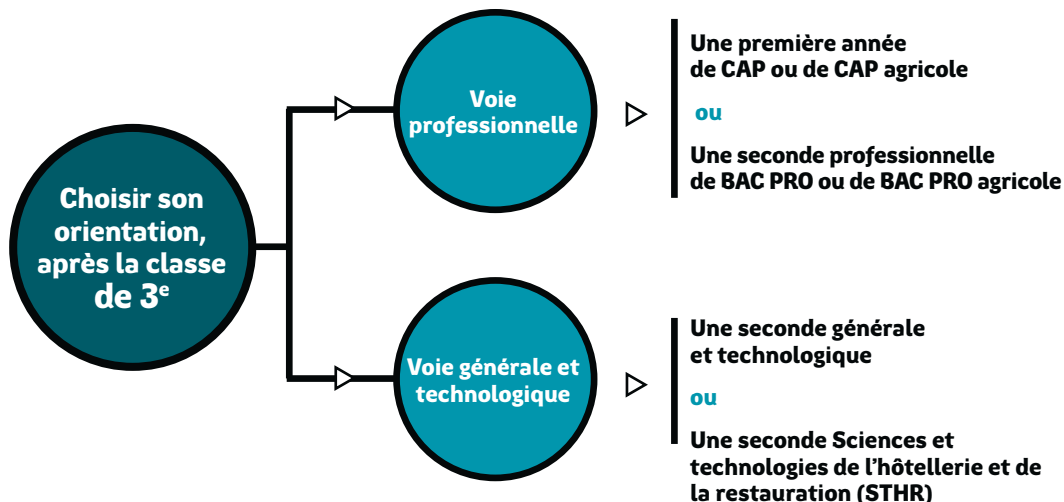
Choisir son orientation, après la classe de 3$^{e}$

Voie professionnelle

Une première année de CAP ou de CAP agricole

ou

Une seconde professionnelle de BAC PRO ou de BAC PRO agricole

Voie générale et technologique

Une seconde générale et technologique

ou

Une seconde Sciences et technologies de l’hôtellerie et de la restauration (STHR)